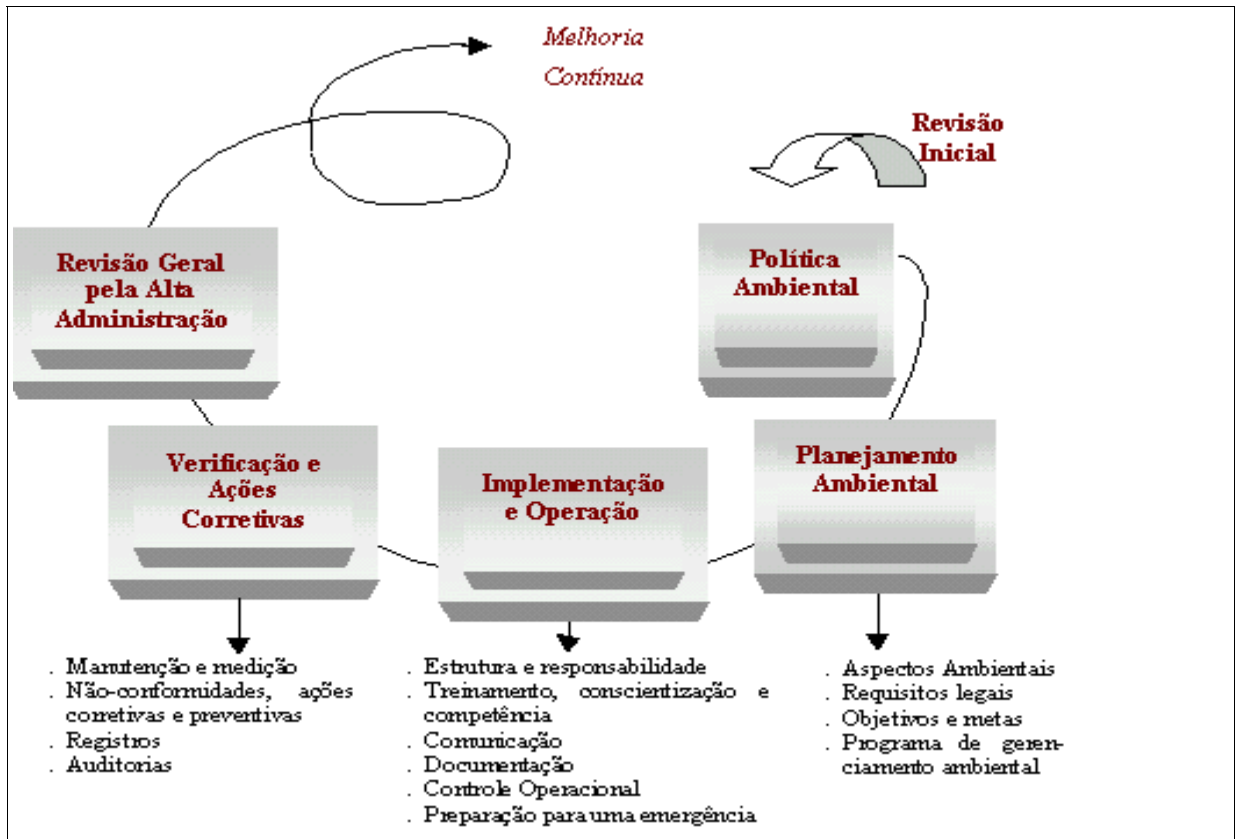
Melhoria Contínua

Revisão Inicial

Revisão Geral pela Alta Administração

Política Ambiental

Verificação e Ações Corretivas

Implementação e Operação

Planejamento Ambiental

. Manutenção e medição
. Não-conformidades, ações corretivas e preventivas
. Registros
. Auditorias

. Estrutura e responsabilidade
. Treinamento, conscientização e competência
. Comunicação
. Documentação
. Controle Operacional
. Preparação para uma emergência

. Aspectos Ambientais
. Requisitos legais
. Objetivos e metas
. Programa de gerenciamento ambiental